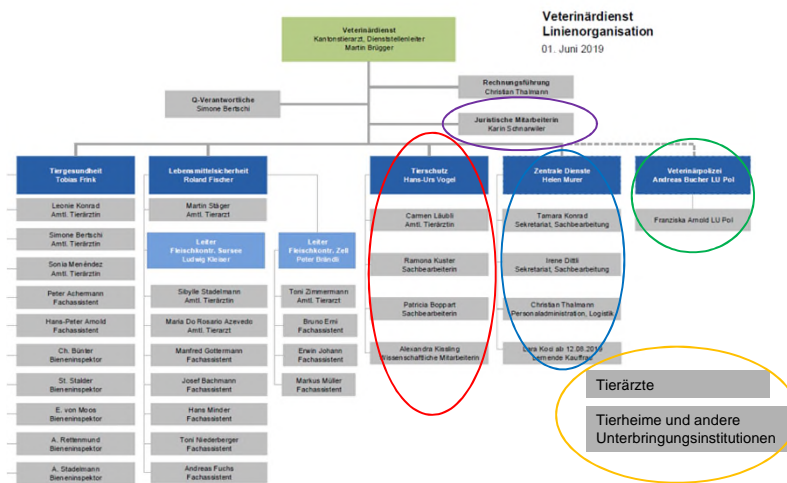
Veterinärdienst
Linienorganisation
01. Juni 2019

Veterinärdienst
Kantonstierarzt, Dienststellenleiter
Martin Brügger

Rechnungsführung
Christian Thalmann

Q-Verantwortliche
Simone Bertschi

Juristische Mitarbeiterin
Karin Schnarwiler

Tiergesundheit
Tobias Frink

Leonie Konrad
Amtl. Tierärztin

Simone Bertschi
Amtl. Tierärztin

Sonia Menéndez
Amtl. Tierärztin

Peter Achermann
Fachassistent

Hans-Peter Arnold
Fachassistent

Ch. Bünter
Bieneninspektor

St. Stalder
Bieneninspektor

E. von Moos
Bieneninspektor

A. Rettenmund
Bieneninspektor

A. Stadelmann
Bieneninspektor

Lebensmittelsicherheit
Roland Fischer

Martin Stäger
Amtl. Tierarzt

Leiter
Fleischkontr. Sursee
Ludwig Kleiner

Sibylle Stadelmann
Amtl. Tierärztin

Maria Do Rosario Azevedo
Amtl. Tierarzt

Manfred Göttermann
Fachassistent

Josef Bachmann
Fachassistent

Hans Minder
Fachassistent

Toni Niederberger
Fachassistent

Andreas Fuchs
Fachassistent

Leiter
Fleischkontr. Zell
Peter Brändli

Toni Zimmermann
Amtl. Tierarzt

Bruno Erni
Fachassistent

Erwin Johann
Fachassistent

Markus Müller
Fachassistent

Tierschutz
Hans-Urs Vogel

Carmen Läubli
Amtl. Tierärztin

Ramona Kuster
Sachbearbeiterin

Patricia Boppart
Sachbearbeiterin

Alexandra Kissling
Wissenschaftliche Mitarbeiterin

Zentrale Dienste
Helen Murer

Tamara Konrad
Sekretariat, Sachbearbeitung

Irene Dittli
Sekretariat, Sachbearbeitung

Christian Thalmann
Personaladministration, Logistik

Lara Kost ab 12.08.2019
Lernende Kauffrau

Veterinärpolizei
Andreas Bucher LU Pol

Franziska Arnold LU Pol

Tierärzte

Tierheime und andere Unterbringungsinstitutionen